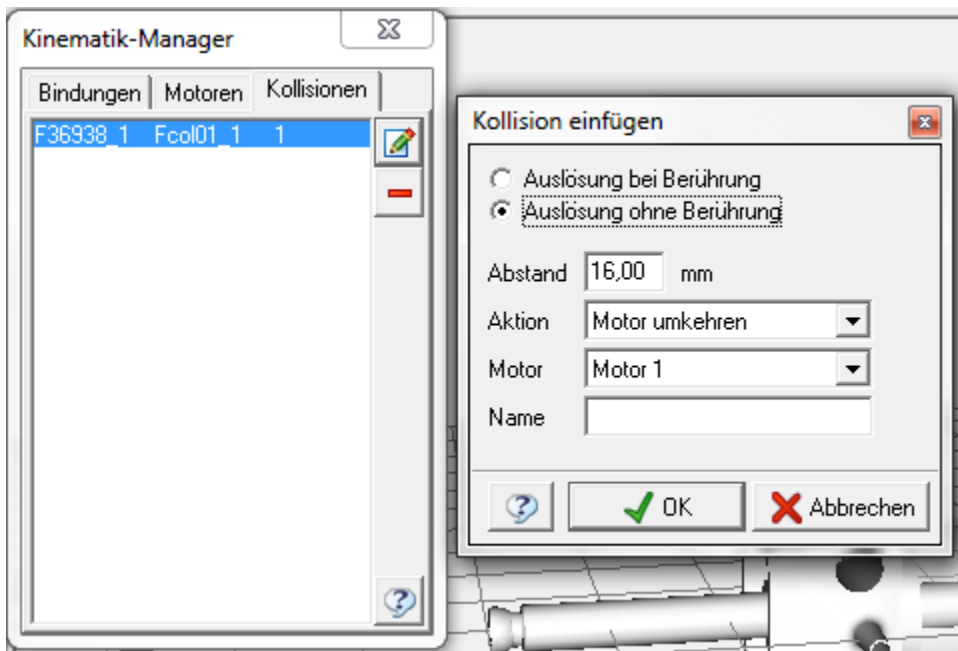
Kinematik-Manager

Bindungen | Motoren | Kollisionen

F36938_1 Fcol01_1 1

Kollision einfügen

Auslösung bei Berührung
Auslösung ohne Berührung

Abstand 16,00 mm

Aktion Motor umkehren

Motor Motor 1

Name

OK

Abbrechen